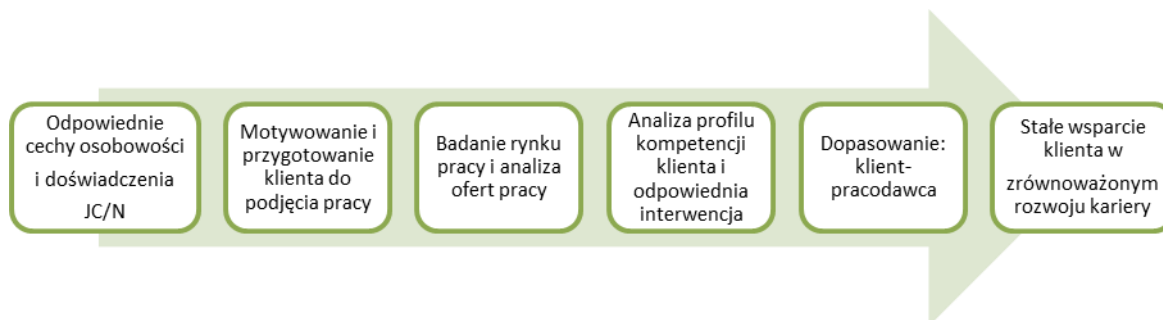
Odpowiednie cechy osobowości i doświadczenia JC/N

Motywowanie i przygotowanie klienta do podjęcia pracy

Badanie rynku pracy i analiza ofert pracy

Analiza profilu kompetencji klienta i odpowiednia interwencja

Dopasowanie: klient-pracodawca

Stałe wsparcie klienta w zrównoważonym rozwoju kariery